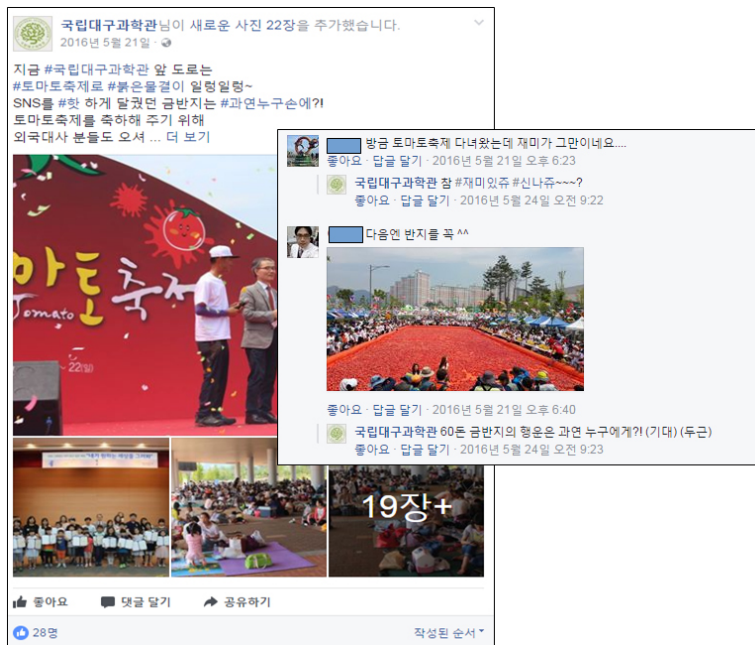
국립대구과학관님이 새로운 사진 22장을 추가했습니다.
2016년 5월 21일 ·

지금 #국립대구과학관 앞 도로는
#토마토축제로 #붉은물결이 일렁일렁~
SNS를 #핫 하게 달궜던 금반지는 #과연누구손에?!
토마토축제를 축하해 주기 위해
외국대사 분들도 오셔 ... 더 보기

마토축제
Tomato
22일

19장+

좋아요 댓글 달기 공유하기

28명 작성된 순서

방금 토마토축제 다녀왔는데 재미가 그만이네요....
좋아요 · 답글 달기 · 2016년 5월 21일 오후 6:23

국립대구과학관 참 #재미있쥬 #신나쥬~~~?
좋아요 · 답글 달기 · 2016년 5월 24일 오전 9:22

다음엔 반지를 꼭 ^^

좋아요 · 답글 달기 · 2016년 5월 21일 오후 6:40

국립대구과학관 60돈 금반지의 행운은 과연 누구에게?! (기대) (두근)
좋아요 · 답글 달기 · 2016년 5월 24일 오전 9:23